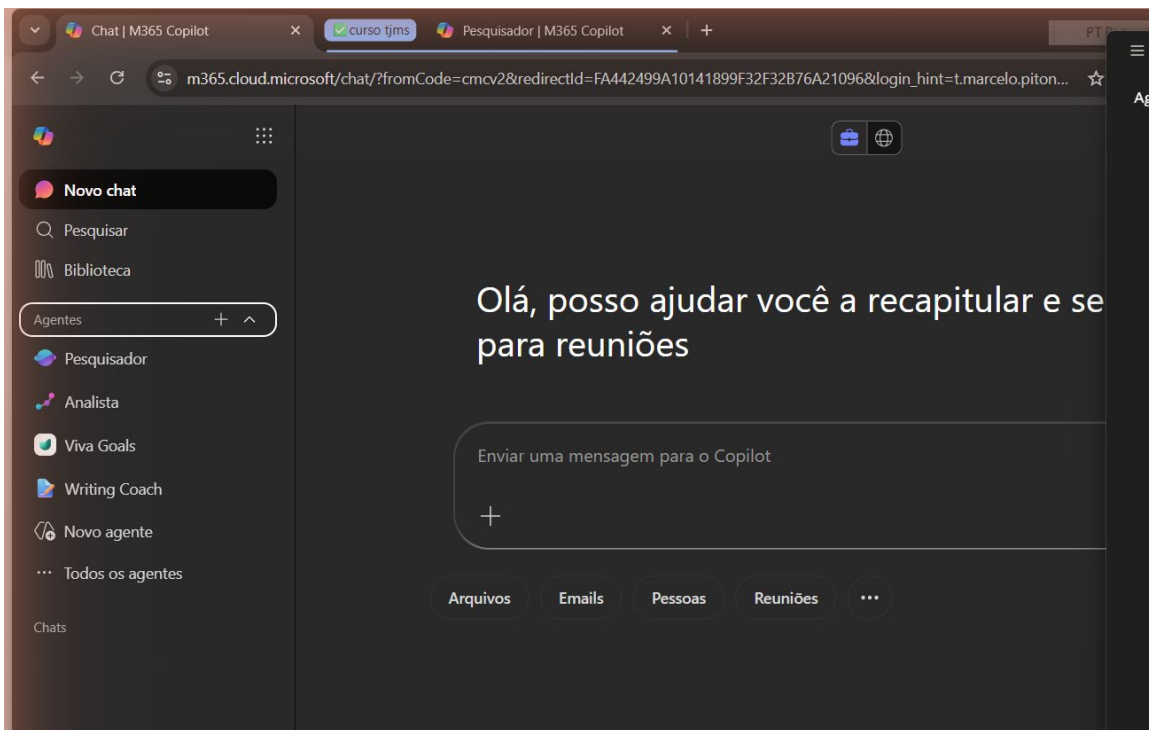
Chat | M365 Copilot
curso tjms
Pesquisador | M365 Copilot
+
PT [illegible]
m365.cloud.microsoft/chat/?fromCode=cmcv2&redirectId=FA442499A10141899F32F32B76A21096&login_hint=t.marcelo.piton...
Ag

Novo chat
Pesquisar
Biblioteca
Agentes
Pesquisador
Analista
Viva Goals
Writing Coach
Novo agente
Todos os agentes
Chats

Olá, posso ajudar você a recapitular e se para reuniões

Enviar uma mensagem para o Copilot
+

Arquivos
Emails
Pessoas
Reuniões
...